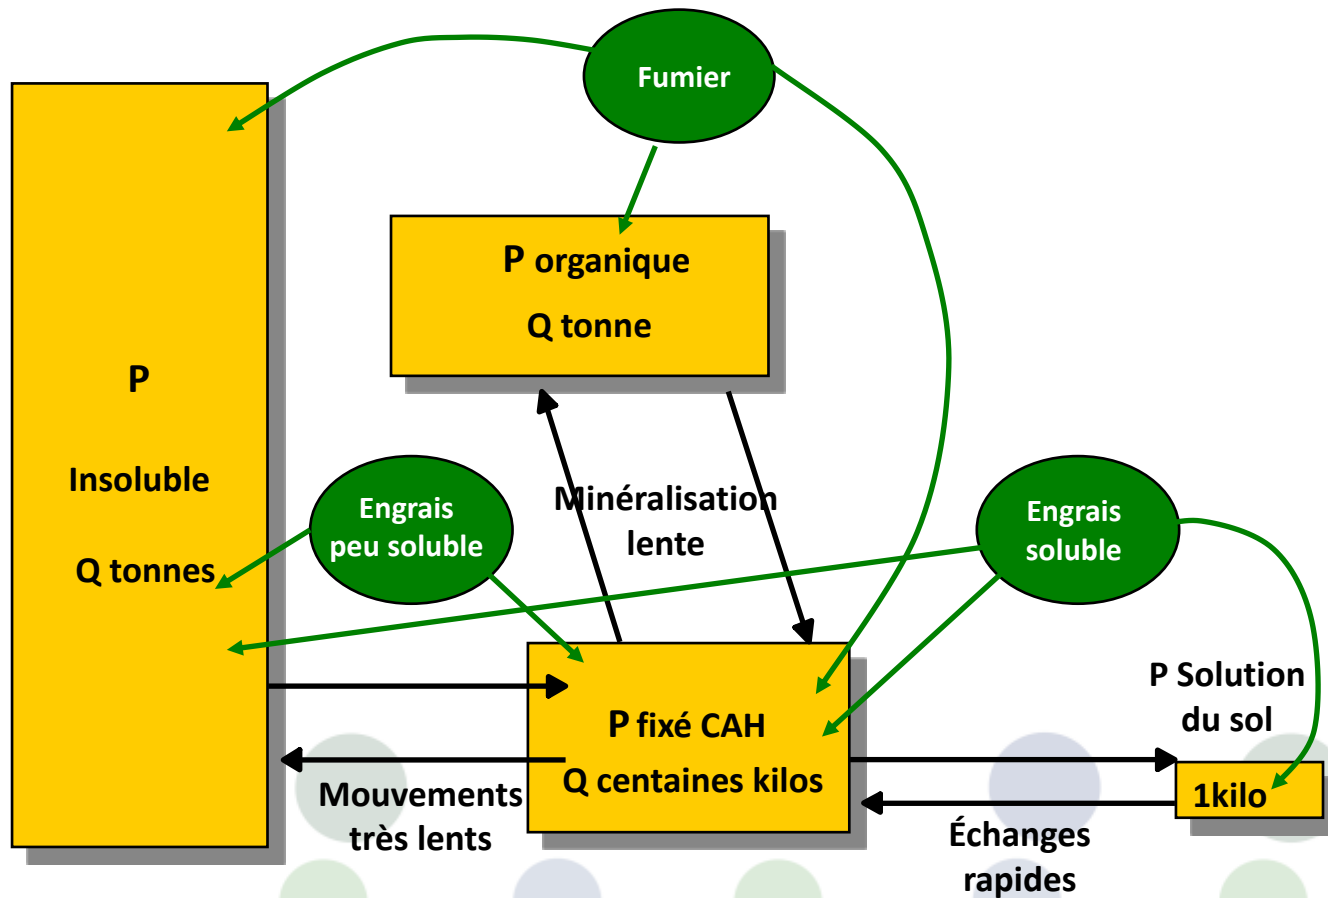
Fumier

P

Insoluble

Q tonnes

P organique

Q tonne

Engrais peu soluble

Minéralisation lente

Engrais soluble

P fixé CAH

Q centaines kilos

P Solution du sol

1kilo

Mouvements très lents

Échanges rapides